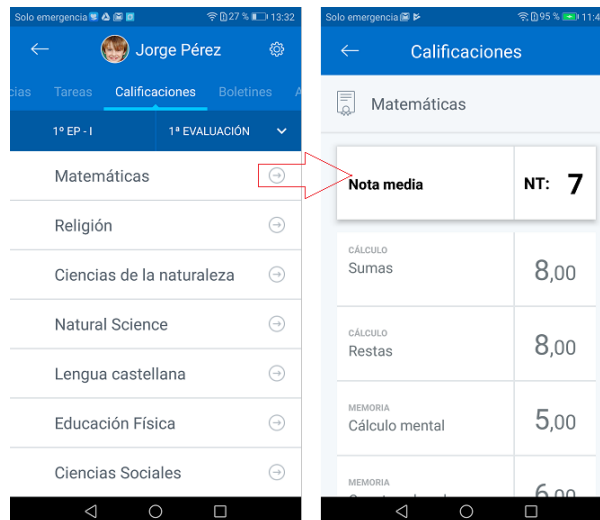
Solo emergencia 27 % 13:32

Jorge Pérez

cias Tareas Calificaciones Boletines A

1º EP - I 1ª EVALUACIÓN

Matemáticas

Religión

Ciencias de la naturaleza

Natural Science

Lengua castellana

Educación Física

Ciencias Sociales

Solo emergencia 95 % 11:4

Calificaciones

Matemáticas

Nota media NT: 7

CÁLCULO
Sumas 8,00

CÁLCULO
Restas 8,00

MEMORIA
Cálculo mental 5,00

MEMORIA
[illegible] 6,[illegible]